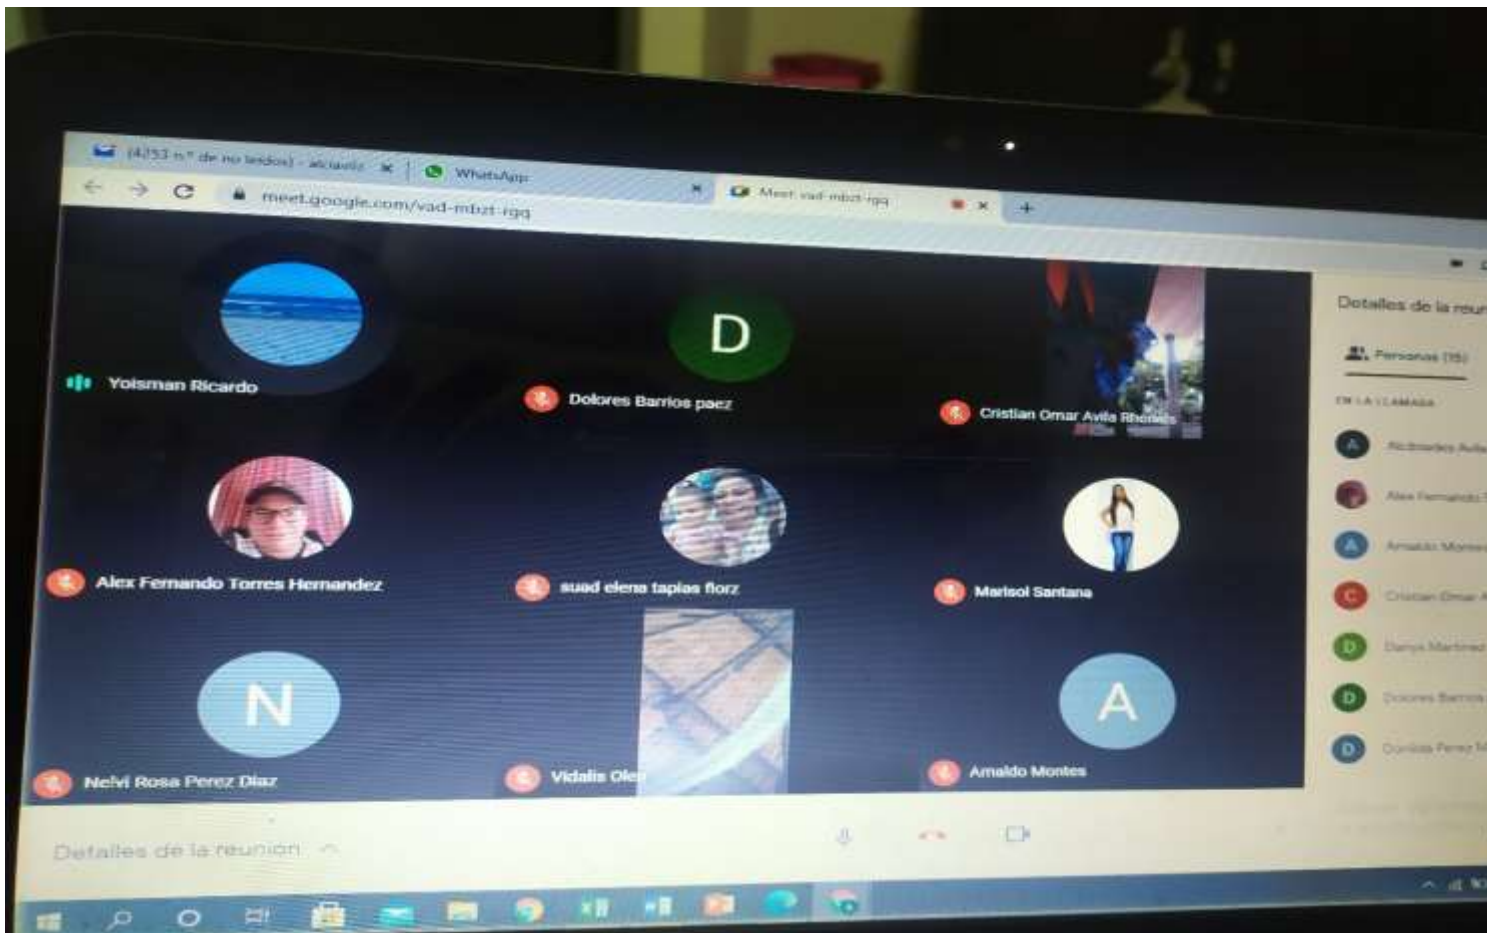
(4753 n.° de no leídos) - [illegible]
WhatsApp
Meet: vad-mbzt-rgq
meet.google.com/vad-mbzt-rgq

Yoisman Ricardo
D
Dolores Barrios paez
Cristian Omar Avila Rhenals
Alex Fernando Torres Hernandez
suad elena tapias florz
Marisol Santana
N
Nelvi Rosa Perez Diaz
Vidalis Ole
A
Arnaldo Montes

Detalles de la reun
Personas (15)
EN LA LLAMADA
A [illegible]
Alex Fernando
A Arnaldo Montes
C Cristian Omar
D Danys Martinez
D Dolores Barrios
D Doralsis Perez
Detalles de la reunión